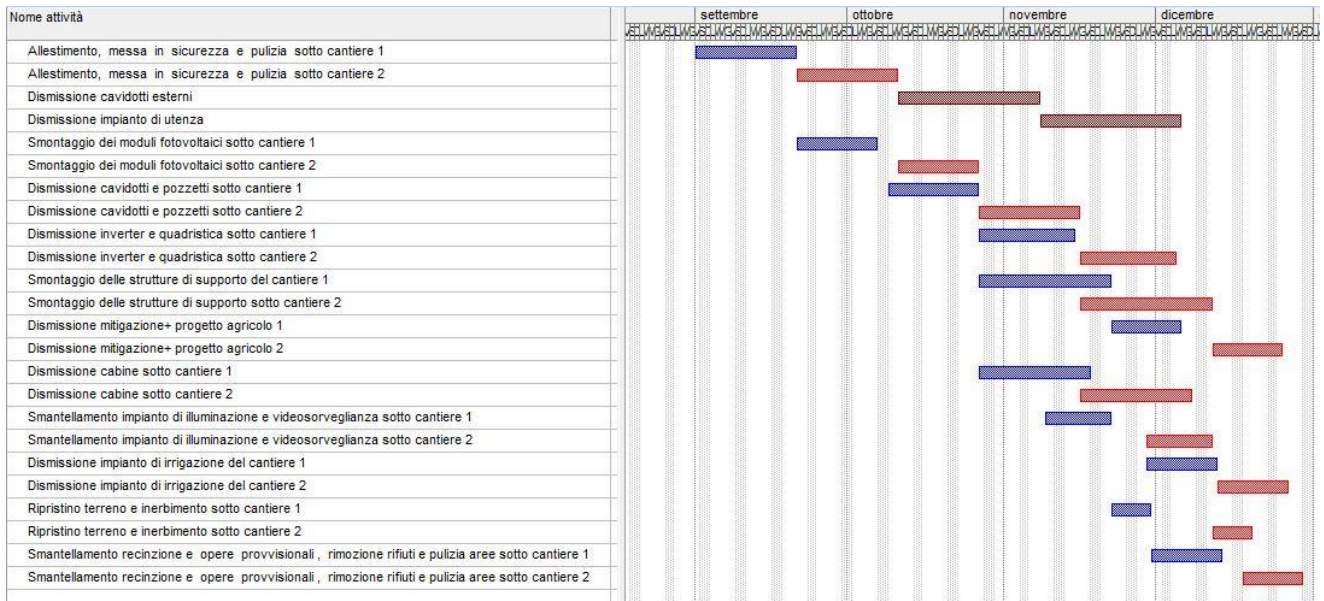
| Nome attività | settembre | ottobre | novembre | dicembre |
|---|---|---|---|---|
| Allestimento, messa in sicurezza e pulizia sotto cantiere 1 | | | | |
| Allestimento, messa in sicurezza e pulizia sotto cantiere 2 | | | | |
| Dismissione cavidotti esterni | | | | |
| Dismissione impianto di utenza | | | | |
| Smontaggio dei moduli fotovoltaici sotto cantiere 1 | | | | |
| Smontaggio dei moduli fotovoltaici sotto cantiere 2 | | | | |
| Dismissione cavidotti e pozzetti sotto cantiere 1 | | | | |
| Dismissione cavidotti e pozzetti sotto cantiere 2 | | | | |
| Dismissione inverter e quadristica sotto cantiere 1 | | | | |
| Dismissione inverter e quadristica sotto cantiere 2 | | | | |
| Smontaggio delle strutture di supporto del cantiere 1 | | | | |
| Smontaggio delle strutture di supporto sotto cantiere 2 | | | | |
| Dismissione mitigazione+ progetto agricolo 1 | | | | |
| Dismissione mitigazione+ progetto agricolo 2 | | | | |
| Dismissione cabine sotto cantiere 1 | | | | |
| Dismissione cabine sotto cantiere 2 | | | | |
| Smantellamento impianto di illuminazione e videosorveglianza sotto cantiere 1 | | | | |
| Smantellamento impianto di illuminazione e videosorveglianza sotto cantiere 2 | | | | |
| Dismissione impianto di irrigazione del cantiere 1 | | | | |
| Dismissione impianto di irrigazione del cantiere 2 | | | | |
| Ripristino terreno e inerbimento sotto cantiere 1 | | | | |
| Ripristino terreno e inerbimento sotto cantiere 2 | | | | |
| Smantellamento recinzione e opere provvisionali , rimozione rifiuti e pulizia aree sotto cantiere 1 | | | | |
| Smantellamento recinzione e opere provvisionali , rimozione rifiuti e pulizia aree sotto cantiere 2 | | | | |